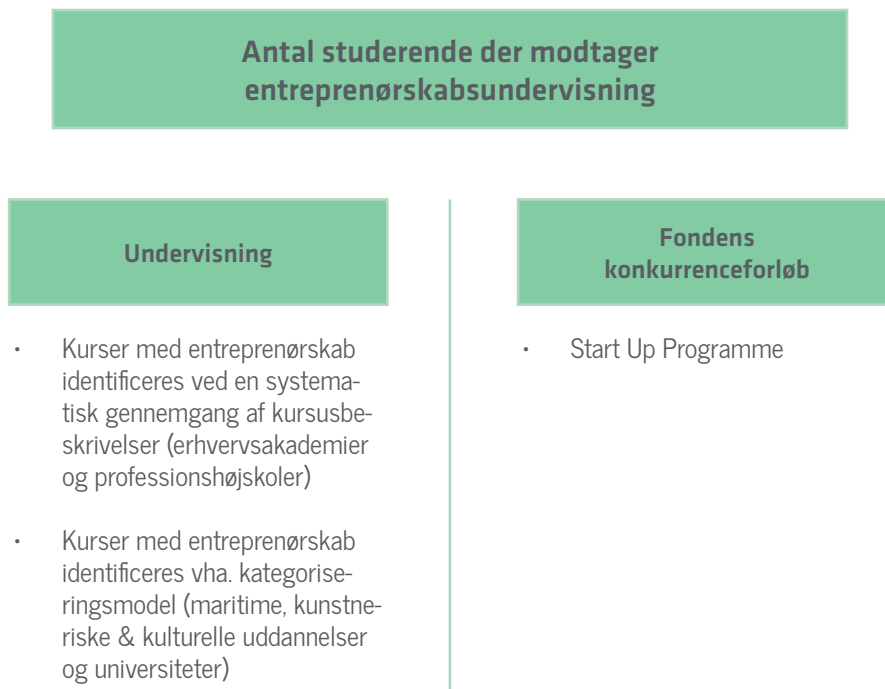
Antal studerende der modtager entreprenørskabsundervisning

Undervisning

- Kurser med entreprenørskab identificeres ved en systematisk gennemgang af kursusbeskrivelser (erhvervsakademier og professionshøjskoler)

- Kurser med entreprenørskab identificeres vha. kategoriseringsmodel (maritime, kunstneriske & kulturelle uddannelser og universiteter)

Fondens konkurrenceforløb

- Start Up Programme